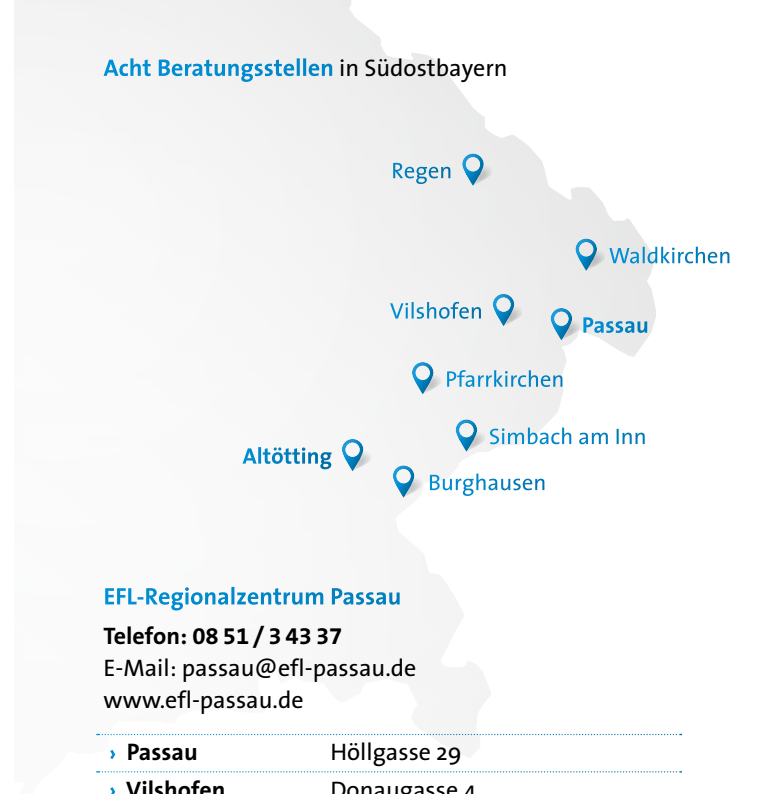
Acht Beratungsstellen in Südostbayern

Regen

Waldkirchen

Vilshofen

Passau

Pfarrkirchen

Simbach am Inn

Altötting

Burghausen

EFL-Regionalzentrum Passau

Telefon: 08 51 / 3 43 37
E-Mail: passau@efl-passau.de
www.efl-passau.de

| › Passau | Höllgasse 29 |
|---|---|
| › Vilshofen | Donaugasse 4 |